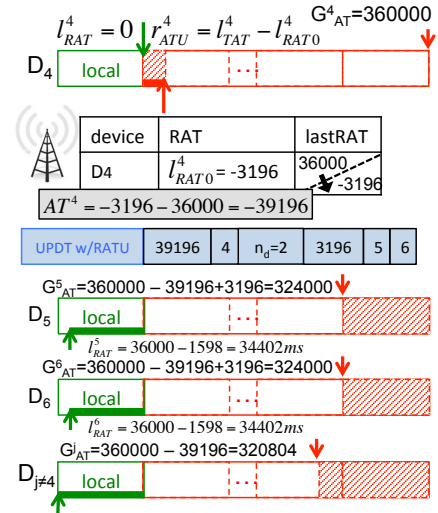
$l^4_{RAT} = 0$ $r^4_{ATU} = l^4_{TAT} - l^4_{RAT0}$ $G^4_{AT}$=360000

$D_4$ local ...

| device | RAT | lastRAT |
|---|---|---|
| D4 | $l^4_{RAT0}$ = -3196 | 36000 -3196 |

$AT^4 = -3196 - 36000 = -39196$

UPDT w/RATU | 39196 | 4 | $n_d$=2 | 3196 | 5 | 6

$G^5_{AT}$=360000 – 39196+3196=324000

$D_5$ local ...

$l^5_{RAT} = 36000 - 1598 = 34402ms$

$G^6_{AT}$=360000 – 39196+3196=324000

$D_6$ local ...

$l^6_{RAT} = 36000 - 1598 = 34402ms$

$G^j_{AT}$=360000 – 39196=320804

$D_{j\neq4}$ local ...